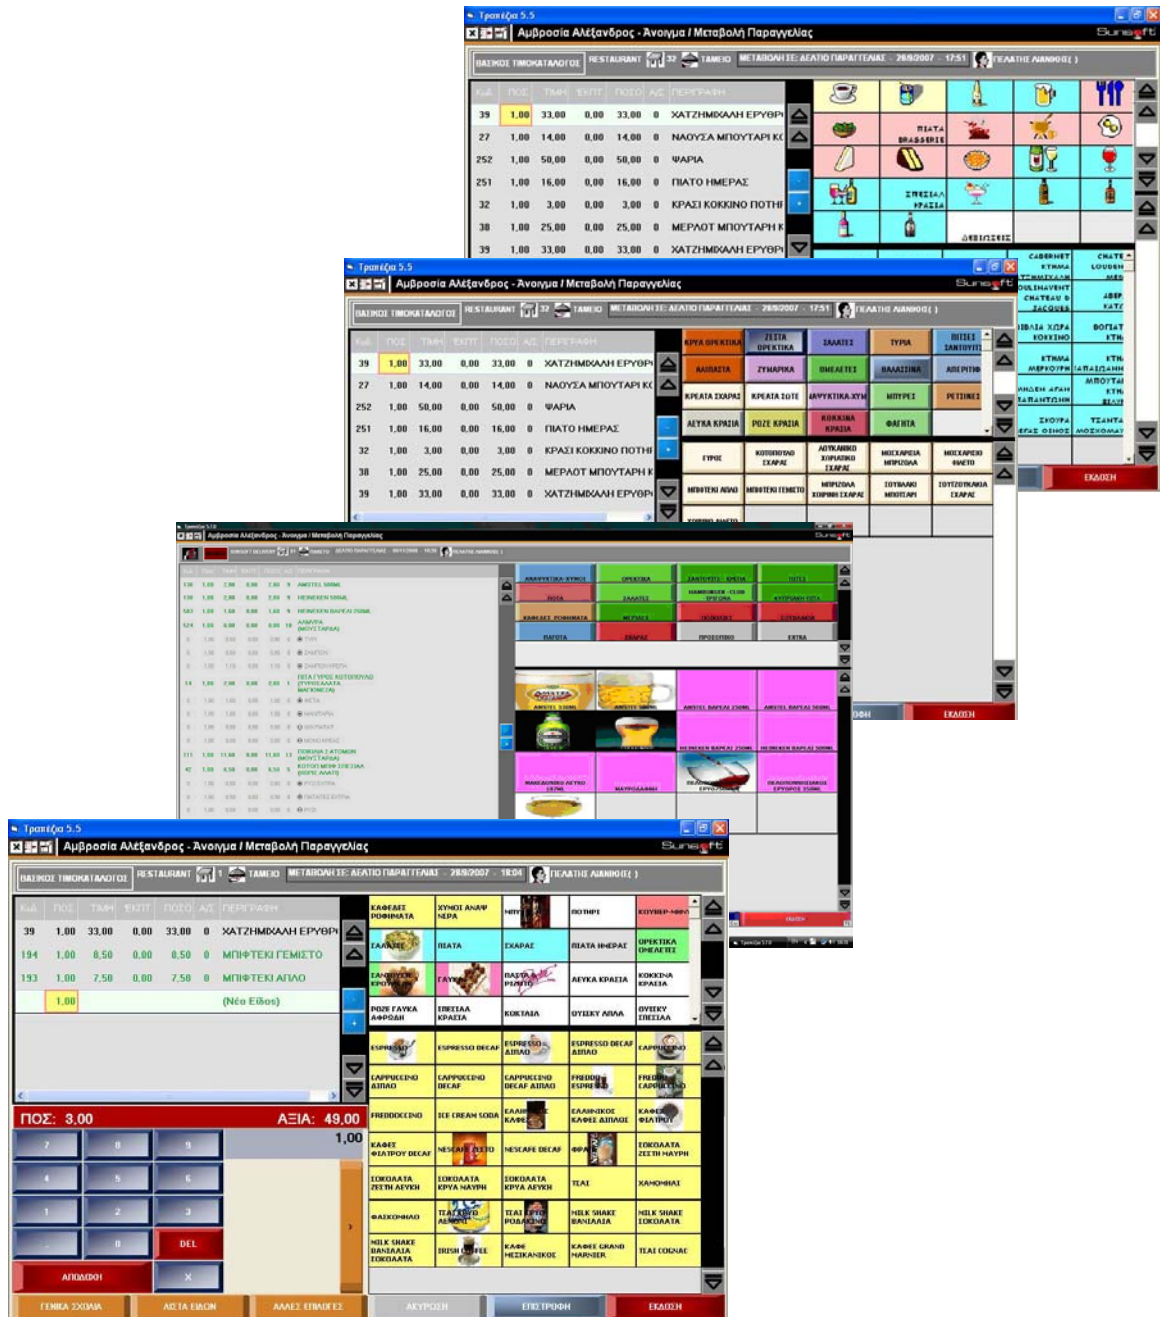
Τραπέζια 5.5
Αμβροσία Αλέξανδρος - Άνοιγμα / Μεταβολή Παραγγελίας
Sunsoft
ΒΑΣΙΚΟΣ ΤΙΜΟΚΑΤΑΛΟΓΟΣ RESTAURANT 32 ΤΑΜΕΙΟ ΜΕΤΑΒΟΛΗ ΣΕ: ΔΕΛΤΙΟ ΠΑΡΑΓΓΕΛΙΑΣ - 28/9/2007 - 17:51 ΠΕΛΑΤΗΣ ΛΙΑΝΙΚΗΣ ( )

| Κωδ. | ΠΟΣ. | ΤΙΜΗ | ΕΚΠΤ. | ΠΟΣΟ | Α/Σ | ΠΕΡΙΓΡΑΦΗ |
|---|---|---|---|---|---|---|
| 39 | 1,00 | 33,00 | 0,00 | 33,00 | 0 | ΧΑΤΖΗΜΙΧΑΛΗ ΕΡΥΘΡΟ |
| 27 | 1,00 | 14,00 | 0,00 | 14,00 | 0 | ΝΑΟΥΣΑ ΜΠΟΥΤΑΡΗ ΚΟ |
| 252 | 1,00 | 50,00 | 0,00 | 50,00 | 0 | ΨΑΡΙΑ |
| 251 | 1,00 | 16,00 | 0,00 | 16,00 | 0 | ΠΙΑΤΟ ΗΜΕΡΑΣ |
| 32 | 1,00 | 3,00 | 0,00 | 3,00 | 0 | ΚΡΑΣΙ ΚΟΚΚΙΝΟ ΠΟΤΗΡ |
| 38 | 1,00 | 25,00 | 0,00 | 25,00 | 0 | ΜΕΡΛΟΤ ΜΠΟΥΤΑΡΗ Κ |
| 39 | 1,00 | 33,00 | 0,00 | 33,00 | 0 | ΧΑΤΖΗΜΙΧΑΛΗ ΕΡΥΘΡΟ |

ΠΙΑΤΑ BRASSERIE ΣΠΕΣΙΑΛ ΚΡΑΣΙΑ ΑΘΩΟΤΗΤΕΣ CABERNET ΚΤΗΜΑ CHATE LOUDEN CHATEAU ΑΣΠΡ ΚΑΤΕ ΙΒΑΙΑ ΧΩΡΑ ΚΟΚΚΙΝΟ ΒΟΓΙΑΤ ΚΤΗ ΚΤΗΜΑ ΜΕΡΚΟΥΡΗ ΚΤΗ ΜΠΟΥΤΑΡ ΣΚΟΥΡΑ ΤΣΑΝΤΑ ΜΟΣΧΟΜΑΥ ΕΚΔΟΣΗ

ΚΡΥΑ ΟΡΕΚΤΙΚΑ ΖΕΣΤΑ ΟΡΕΚΤΙΚΑ ΣΑΛΑΤΕΣ ΤΥΡΙΑ ΠΙΤΣΕΣ ΣΑΝΤΟΥΙΤΣ ΛΑΔΕΡΑ ΖΥΜΑΡΙΚΑ ΟΜΕΛΕΤΕΣ ΘΑΛΑΣΣΙΝΑ ΑΠΕΡΙΤΙΦ ΚΡΕΑΤΑ ΣΧΑΡΑΣ ΚΡΕΑΤΑ ΣΩΤΕ ΑΝΨΥΚΤΙΚΑ-ΧΥΜ ΜΠΥΡΕΣ ΦΑΓΗΤΑ ΛΕΥΚΑ ΚΡΑΣΙΑ ΡΟΖΕ ΚΡΑΣΙΑ ΚΟΚΚΙΝΑ ΚΡΑΣΙΑ ΓΥΡΟΣ ΚΟΤΟΠΟΥΛΟ ΣΧΑΡΑΣ ΛΟΥΚΑΝΙΚΟ ΧΩΡΙΑΤΙΚΟ ΣΧΑΡΑΣ ΜΟΣΧΑΡΙΣΙΑ ΜΠΡΙΖΟΛΑ ΜΟΣΧΑΡΙΣΙΟ ΦΙΛΕΤΟ ΜΠΙΦΤΕΚΙ ΑΠΛΟ ΜΠΙΦΤΕΚΙ ΓΕΜΙΣΤΟ ΜΠΡΙΖΟΛΑ ΧΟΙΡΙΝΗ ΣΧΑΡΑΣ ΣΟΥΒΛΑΚΙ ΜΠΙΝΤΑΡΙ ΣΟΥΤΖΟΥΚΑΚΙΑ ΣΧΑΡΑΣ

ΑΝΑΨΥΚΤΙΚΑ-ΧΥΜΟΙ ΟΡΕΚΤΙΚΑ ΣΑΝΤΟΥΙΤΣ-ΚΡΕΠΑ ΠΙΤΕΣ ΠΟΤΑ ΣΑΛΑΤΕΣ ΚΑΦΕΔΕΣ ΡΟΦΗΜΑΤΑ ΜΕΡΙΔΕΣ ΠΡΟΣΘΕΤΑ ΣΟΥΒΛΑΚΙΑ ΠΑΓΩΤΑ ΣΧΑΡΑΣ ΠΡΟΣΘΕΤΟ EXTRA AMSTEL 330ML HEINEKEN ΒΑΡΕΛΙ 330ML HEINEKEN ΒΑΡΕΛΙ 500ML ΕΚΔΟΣΗ

Τραπέζια 5.5
Αμβροσία Αλέξανδρος - Άνοιγμα / Μεταβολή Παραγγελίας
Sunsoft
ΒΑΣΙΚΟΣ ΤΙΜΟΚΑΤΑΛΟΓΟΣ RESTAURANT 1 ΤΑΜΕΙΟ ΜΕΤΑΒΟΛΗ ΣΕ: ΔΕΛΤΙΟ ΠΑΡΑΓΓΕΛΙΑΣ - 28/9/2007 - 18:04 ΠΕΛΑΤΗΣ ΛΙΑΝΙΚΗΣ ( )

| Κωδ. | ΠΟΣ. | ΤΙΜΗ | ΕΚΠΤ. | ΠΟΣΟ | Α/Σ | ΠΕΡΙΓΡΑΦΗ |
|---|---|---|---|---|---|---|
| 39 | 1,00 | 33,00 | 0,00 | 33,00 | 0 | ΧΑΤΖΗΜΙΧΑΛΗ ΕΡΥΘΡΟ |
| 194 | 1,00 | 8,50 | 0,00 | 8,50 | 0 | ΜΠΙΦΤΕΚΙ ΓΕΜΙΣΤΟ |
| 193 | 1,00 | 7,50 | 0,00 | 7,50 | 0 | ΜΠΙΦΤΕΚΙ ΑΠΛΟ |
| | 1,00 | | | | | (Νέο Είδος) |

ΠΟΣ: 3,00 ΑΞΙΑ: 49,00
1,00
7 8 9 4 5 6 1 2 3 , 0 DEL
ΑΠΟΔΟΧΗ X
ΚΑΦΕΔΕΣ ΡΟΦΗΜΑΤΑ ΧΥΜΟΙ ΑΝΑΨ ΝΕΡΑ ΠΟΤΗΡΙ ΚΟΥΒΕΡ-ΨΩΜΙ ΣΑΛΑΤΕΣ ΠΙΑΤΑ ΣΧΑΡΑΣ ΠΙΑΤΑ ΗΜΕΡΑΣ ΟΡΕΚΤΙΚΑ ΟΜΕΛΕΤΕΣ ΣΑΝΤΟΥΙΤΣ ΚΡΕΠΕΣ ΓΛΥΚΑ ΠΑΣΤΑ ΡΙΖΟΤΟ ΛΕΥΚΑ ΚΡΑΣΙΑ ΚΟΚΚΙΝΑ ΚΡΑΣΙΑ ΡΟΖΕ ΓΛΥΚΑ ΑΦΡΩΔΗ ΣΠΕΣΙΑΛ ΚΡΑΣΙΑ ΚΟΚΤΑΙΛ ΟΥΙΣΚΥ ΑΠΛΑ ΟΥΙΣΚΥ ΣΠΕΣΙΑΛ
ESPRESSO ESPRESSO DECAF ESPRESSO ΔΙΠΛΟ ESPRESSO DECAF ΔΙΠΛΟ CAPPUCCINO CAPPUCCINO ΔΙΠΛΟ CAPPUCCINO DECAF CAPPUCCINO DECAF ΔΙΠΛΟ FREDDO ESPRESSO FREDDO CAPPUCCINO FREDDOCCINO ICE CREAM SODA ΕΛΛΗΝΙΚΟΣ ΚΑΦΕΣ ΕΛΛΗΝΙΚΟΣ ΚΑΦΕΣ ΔΙΠΛΟΣ ΚΑΦΕΣ ΦΙΛΤΡΟΥ ΚΑΦΕΣ ΦΙΛΤΡΟΥ DECAF NESCAFE ΖΕΣΤΟ NESCAFE DECAF ΦΡΑΠΕ ΣΟΚΟΛΑΤΑ ΖΕΣΤΗ ΜΑΥΡΗ ΣΟΚΟΛΑΤΑ ΖΕΣΤΗ ΛΕΥΚΗ ΣΟΚΟΛΑΤΑ ΚΡΥΑ ΜΑΥΡΗ ΣΟΚΟΛΑΤΑ ΚΡΥΑ ΛΕΥΚΗ ΤΣΑΙ ΧΑΜΟΜΗΛΙ ΦΑΣΚΟΜΗΛΟ ΤΣΑΙ ΚΡΥΟ ΛΕΜΟΝΙ ΤΣΑΙ ΚΡΥΟ ΡΟΔΑΚΙΝΟ MILK SHAKE ΒΑΝΙΛΙΑ MILK SHAKE ΣΟΚΟΛΑΤΑ MILK SHAKE ΒΑΝΙΛΙΑ ΣΟΚΟΛΑΤΑ IRISH COFFEE ΚΑΦΕ ΜΕΞΙΚΑΝΙΚΟΣ ΚΑΦΕ GRAND MARNIER ΤΣΑΙ COGNAC
ΓΕΝΙΚΑ ΣΧΟΛΙΑ ΛΙΣΤΑ ΕΙΔΩΝ ΑΛΛΕΣ ΕΠΙΛΟΓΕΣ ΑΚΥΡΩΣΗ ΕΠΙΣΤΡΟΦΗ ΕΚΔΟΣΗ